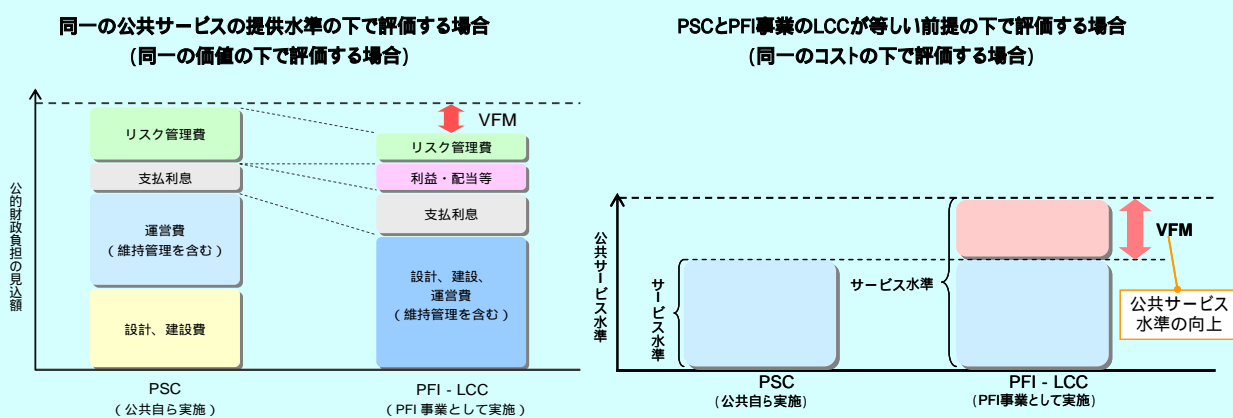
同一の公共サービスの提供水準の下で評価する場合
(同一の価値の下で評価する場合)

公的財政負担の見込額

リスク管理費

支払利息

運営費
(維持管理を含む)

設計、建設費

VFM

リスク管理費

利益・配当等

支払利息

設計、建設、
運営費
(維持管理を含む)

PSC
(公共自ら実施)

PFI - LCC
(PFI 事業として実施)

PSCとPFI事業のLCCが等しい前提の下で評価する場合
(同一のコストの下で評価する場合)

公共サービス水準

サービス水準

サービス水準

VFM

公共サービス
水準の向上

PSC
(公共自ら実施)

PFI - LCC
(PFI事業として実施)